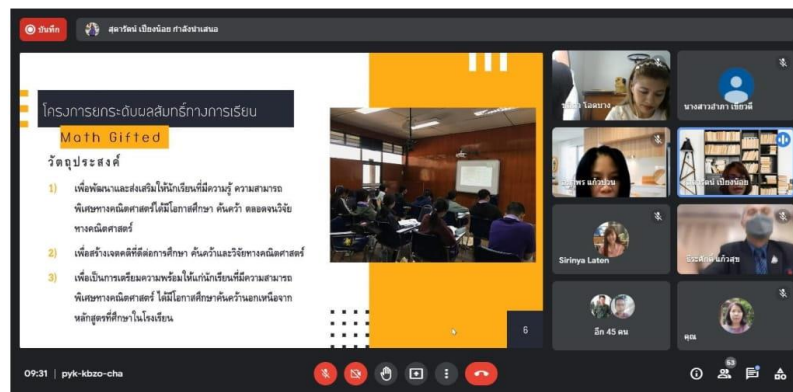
บันทึก

สุดารัตน์ เปียงน้อย กำลังนำเสนอ

โครงการยกระดับผลสัมฤทธิ์ทางการเรียน

Math Gifted

วัตถุประสงค์

1) เพื่อพัฒนาและส่งเสริมให้นักเรียนที่มีความรู้ ความสามารถพิเศษทางคณิตศาสตร์ได้มีโอกาสศึกษา ค้นคว้า ตลอดจนวิจัยทางคณิตศาสตร์

2) เพื่อสร้างเจตคติที่ดีต่อการศึกษา ค้นคว้าและวิจัยทางคณิตศาสตร์

3) เพื่อเป็นการเตรียมความพร้อมให้แก่นักเรียนที่มีความสามารถพิเศษทางคณิตศาสตร์ ได้มีโอกาสศึกษาค้นคว้านอกเหนือจากหลักสูตรที่ศึกษาในโรงเรียน

6

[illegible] โอดบาง

นางสาวสำรา เขียวดี

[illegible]พร แก้วปาน

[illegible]ตน์ เปียงน้อย

Sirinya Laten

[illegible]ศักดิ์ แก้วสุข

อีก 45 คน

คุณ

09:31 | pyk-kbzo-cha

53